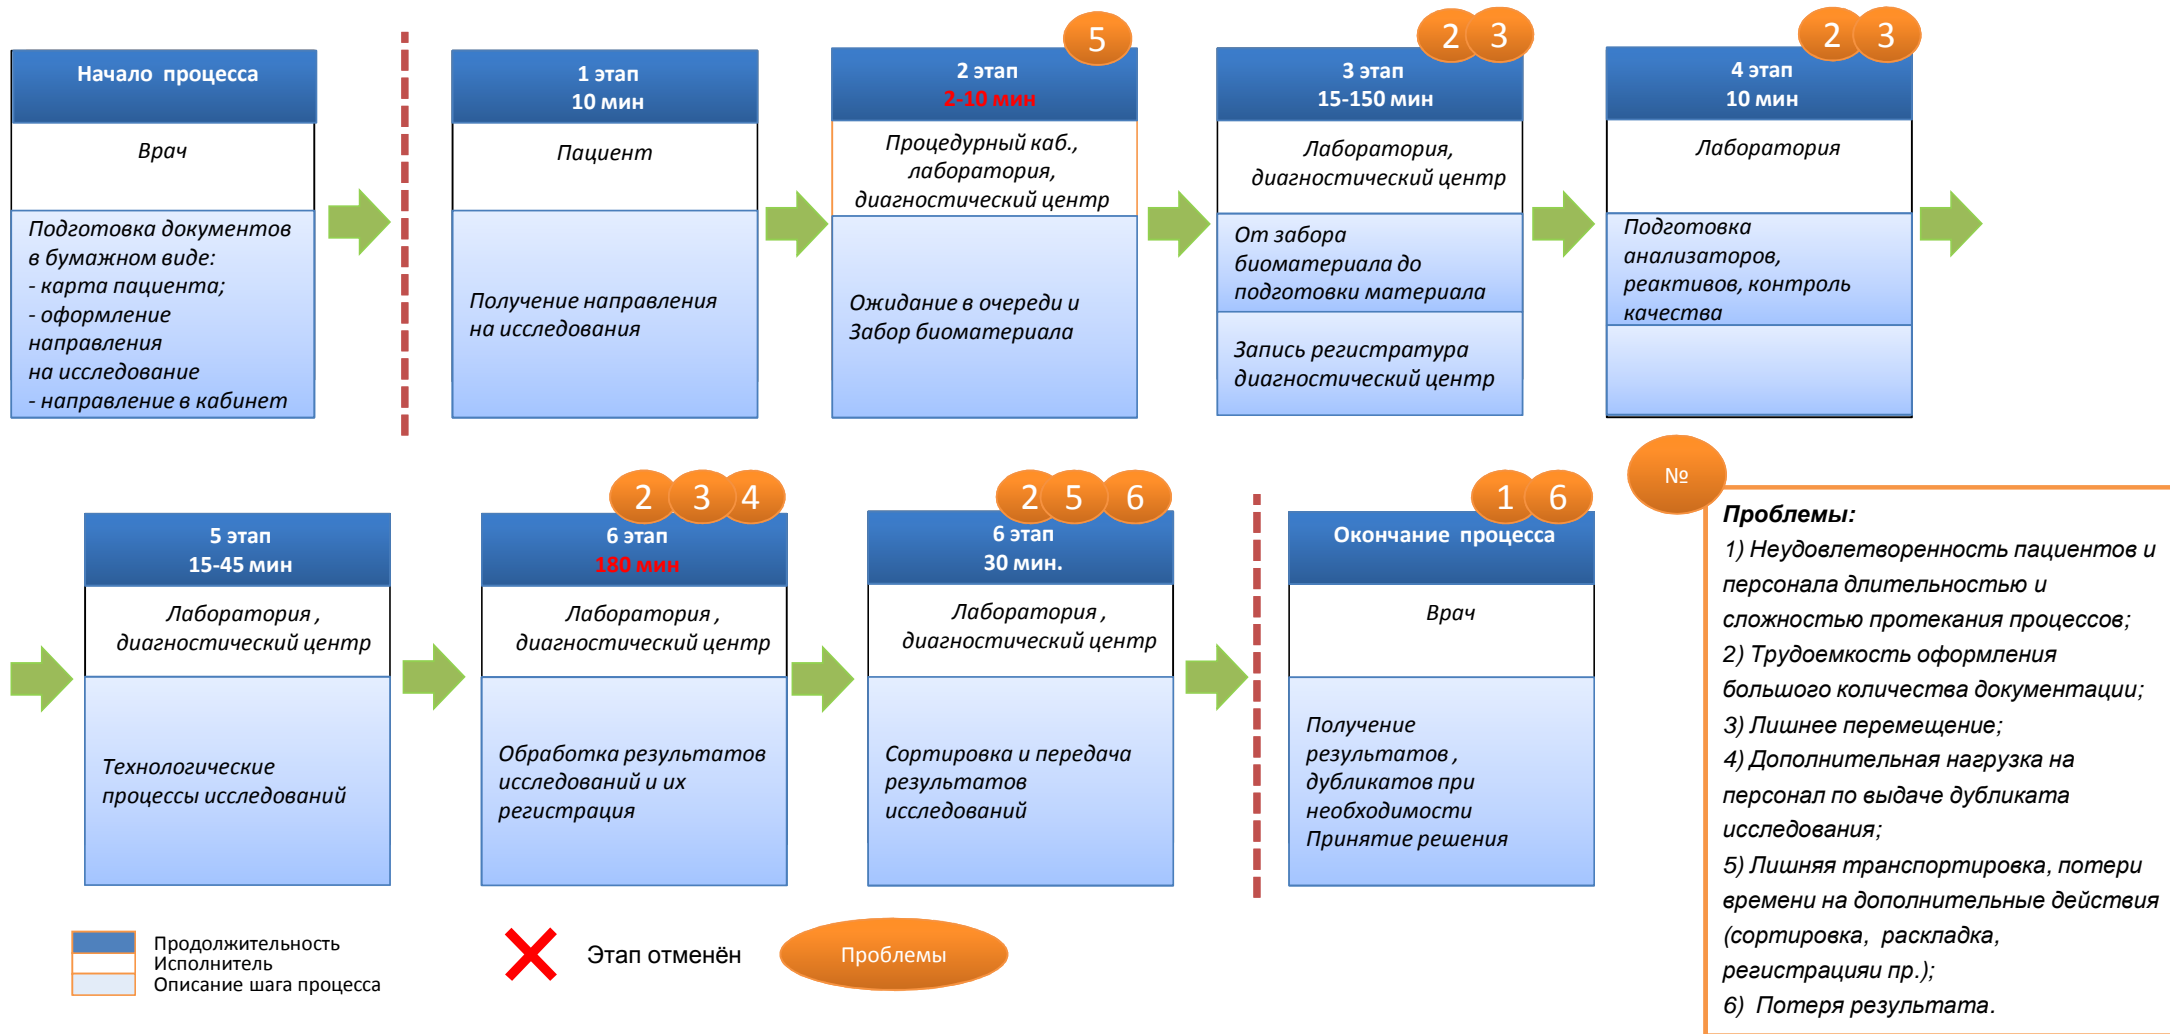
Начало процесса

Врач

Подготовка документов в бумажном виде:
- карта пациента;
- оформление направления на исследование
- направление в кабинет

1 этап
10 мин

Пациент

Получение направления на исследования

5

2 этап
2-10 мин

Процедурный каб., лаборатория, диагностический центр

Ожидание в очереди и Забор биоматериала

2 3

3 этап
15-150 мин

Лаборатория, диагностический центр

От забора биоматериала до подготовки материала

Запись регистратура диагностический центр

2 3

4 этап
10 мин

Лаборатория

Подготовка анализаторов, реактивов, контроль качества

5 этап
15-45 мин

Лаборатория, диагностический центр

Технологические процессы исследований

2 3 4

6 этап
180 мин

Лаборатория, диагностический центр

Обработка результатов исследований и их регистрация

2 5 6

6 этап
30 мин.

Лаборатория, диагностический центр

Сортировка и передача результатов исследований

1 6

Окончание процесса

Врач

Получение результатов, дубликатов при необходимости
Принятие решения

№

Проблемы:
1) Неудовлетворенность пациентов и персонала длительностью и сложностью протекания процессов;
2) Трудоемкость оформления большого количества документации;
3) Лишнее перемещение;
4) Дополнительная нагрузка на персонал по выдаче дубликата исследования;
5) Лишняя транспортировка, потери времени на дополнительные действия (сортировка, раскладка, регистрациии пр.);
6) Потеря результата.

Продолжительность
Исполнитель
Описание шага процесса

Этап отменён

Проблемы